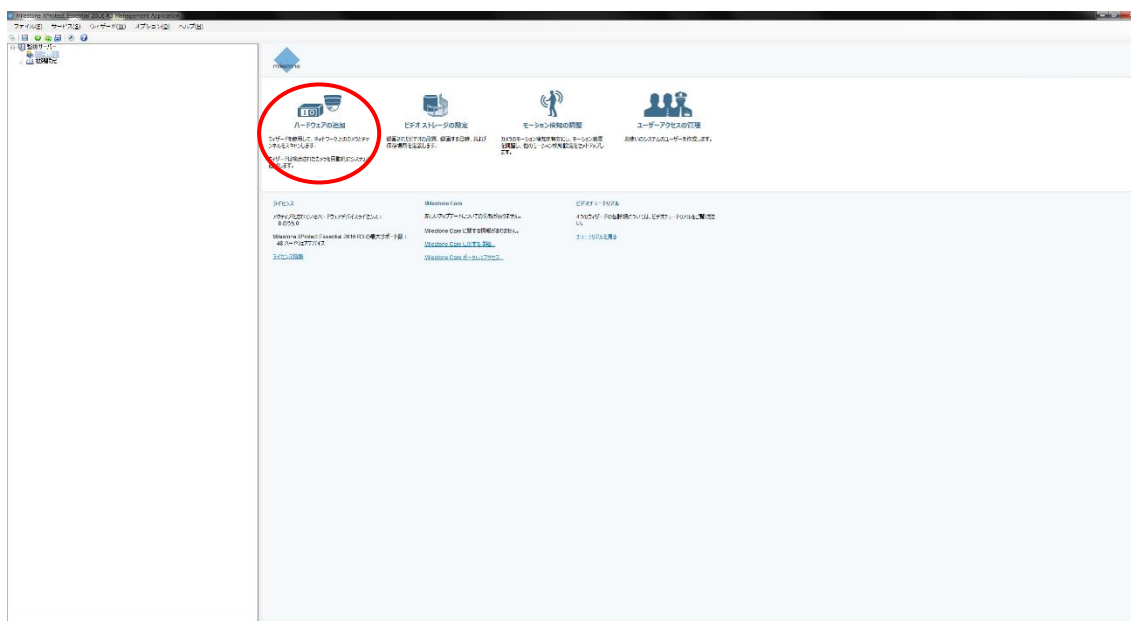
Milestone XProtect Essential 2016 R3 Management Application

ファイル(F) サーバー(S) ウィザード(W) オプション(O) ヘルプ(H)

監視サーバー
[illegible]
初期設定

milestone

ハードウェアの追加
ウィザードを使用して、ネットワーク上のカメラやチャンネルを検索します。
ウィザードは検出されたカメラを自動的にシステムに追加します。

ビデオストレージの設定
録画されたビデオの保存、録画する日時、および保存場所を指定します。

モーション検知の調整
カメラのモーション検知を有効にし、モーション感度を調整し、動くシーンの検知設定をカスタマイズします。

ユーザーアクセスの管理
お使いのシステムのユーザーを作成します。

ライセンス
メラがご使用いただいているハードウェアデバイスライセンス：
0 のうち 0
Milestone XProtect Essential 2016 R3 の最大サポート数：
48 ハードウェアデバイス
ライセンス情報

Milestone Care
新しいアップデートについての情報がありません。
Milestone Care に関する情報がありません。
Milestone Care に関する詳細...
Milestone Care ポータルにアクセス...

ビデオチュートリアル
イラストウィザードの各機能については、ビデオチュートリアルをご覧ください。
チュートリアルを見る